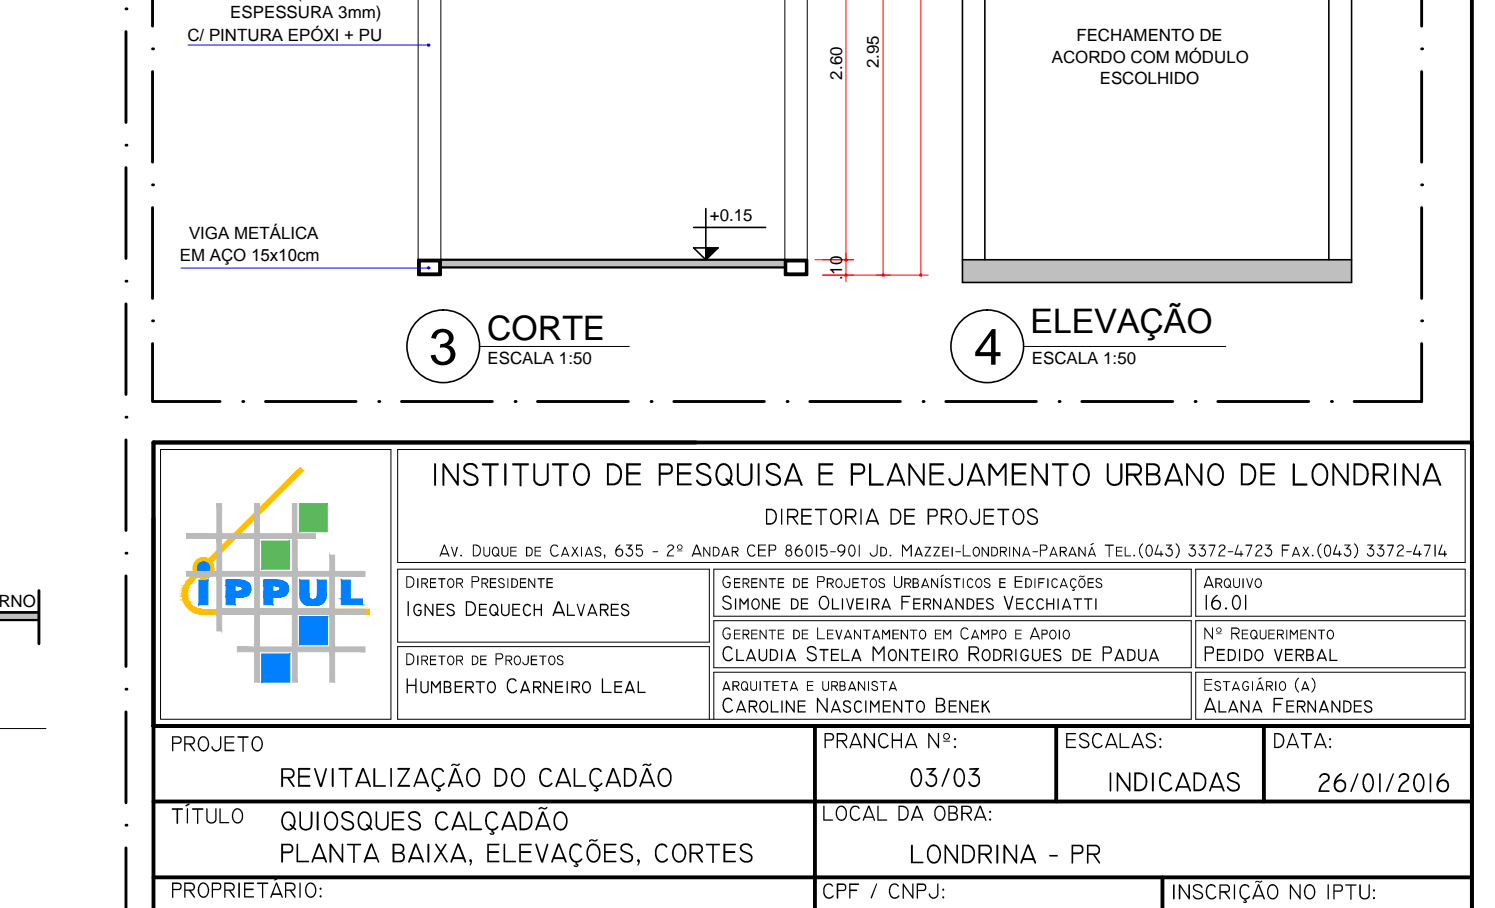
ESPESSURA 3mm)
C/ PINTURA EPÓXI + PU

2.60
2.95

FECHAMENTO DE ACORDO COM MÓDULO ESCOLHIDO

+0.15

VIGA METÁLICA
EM AÇO 15x10cm

10

3 CORTE
ESCALA 1:50

4 ELEVAÇÃO
ESCALA 1:50

RNO

IPPUL

INSTITUTO DE PESQUISA E PLANEJAMENTO URBANO DE LONDRINA
DIRETORIA DE PROJETOS
AV. DUQUE DE CAXIAS, 635 - 2º ANDAR CEP 86015-901 JD. MAZZEI-LONDRINA-PARANÁ TEL.(043) 3372-4723 FAX.(043) 3372-4714

| DIRETOR PRESIDENTE<br>IGNES DEQUECH ALVARES | GERENTE DE PROJETOS URBANÍSTICOS E EDIFICAÇÕES<br>SIMONE DE OLIVEIRA FERNANDES VECCHIATTI | ARQUIVO<br>16.01 |
|---|---|---|
| DIRETOR DE PROJETOS<br>HUMBERTO CARNEIRO LEAL | GERENTE DE LEVANTAMENTO EM CAMPO E APOIO<br>CLAUDIA STELA MONTEIRO RODRIGUES DE PADUA | Nº REQUERIMENTO<br>PEDIDO VERBAL |
| | ARQUITETA E URBANISTA<br>CAROLINE NASCIMENTO BENEK | ESTAGIÁRIO (A)<br>ALANA FERNANDES |

| PROJETO<br>REVITALIZAÇÃO DO CALÇADÃO | PRANCHA Nº:<br>03/03 | ESCALAS:<br>INDICADAS | DATA:<br>26/01/2016 |
|---|---|---|---|
| TÍTULO QUIOSQUES CALÇADÃO<br>PLANTA BAIXA, ELEVAÇÕES, CORTES | LOCAL DA OBRA:<br>LONDRINA - PR | | |
| PROPRIETÁRIO: | CPF / CNPJ: | INSCRIÇÃO NO IPTU: | |